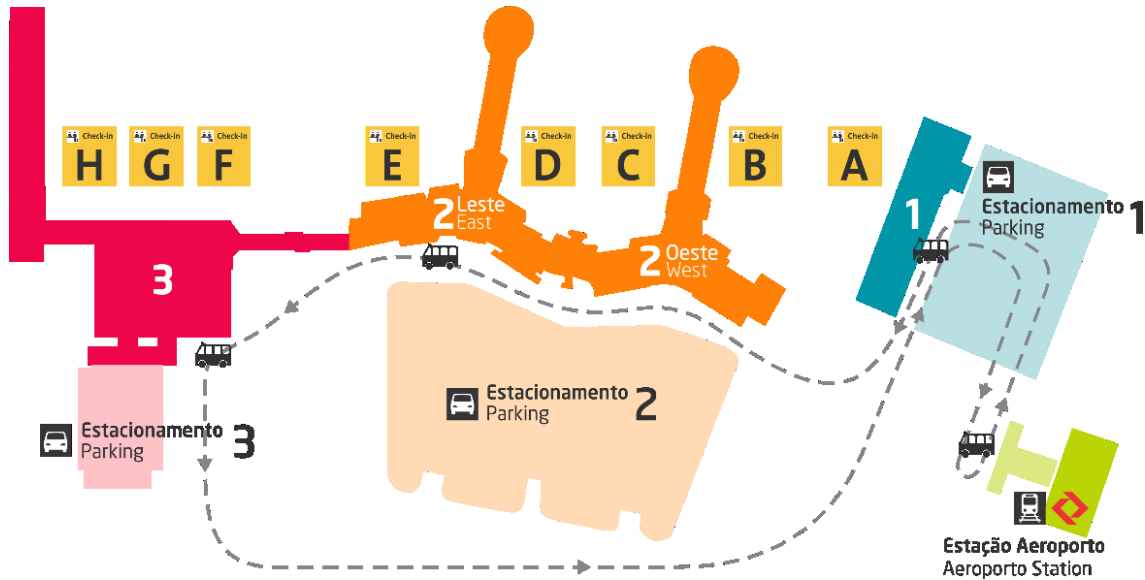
Check-in H
Check-in G
Check-in F
Check-in E
Check-in D
Check-in C
Check-in B
Check-in A

3

2 Leste East

2 Oeste West

1

Estacionamento Parking 1

Estacionamento Parking 2

Estacionamento Parking 3

Estação Aeroporto
Aeroporto Station